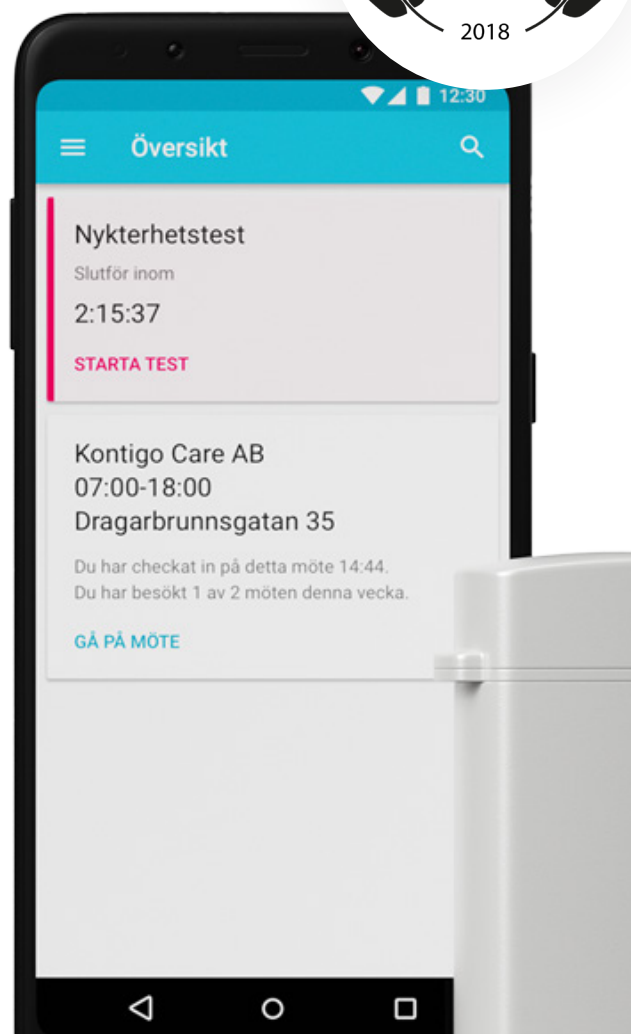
2018

12:30

Översikt

Nykterhetstest

Slutför inom

2:15:37

STARTA TEST

Kontigo Care AB
07:00-18:00
Dragarbrunnsgatan 35

Du har checkat in på detta möte 14:44.
Du har besökt 1 av 2 möten denna vecka.

GÅ PÅ MÖTE